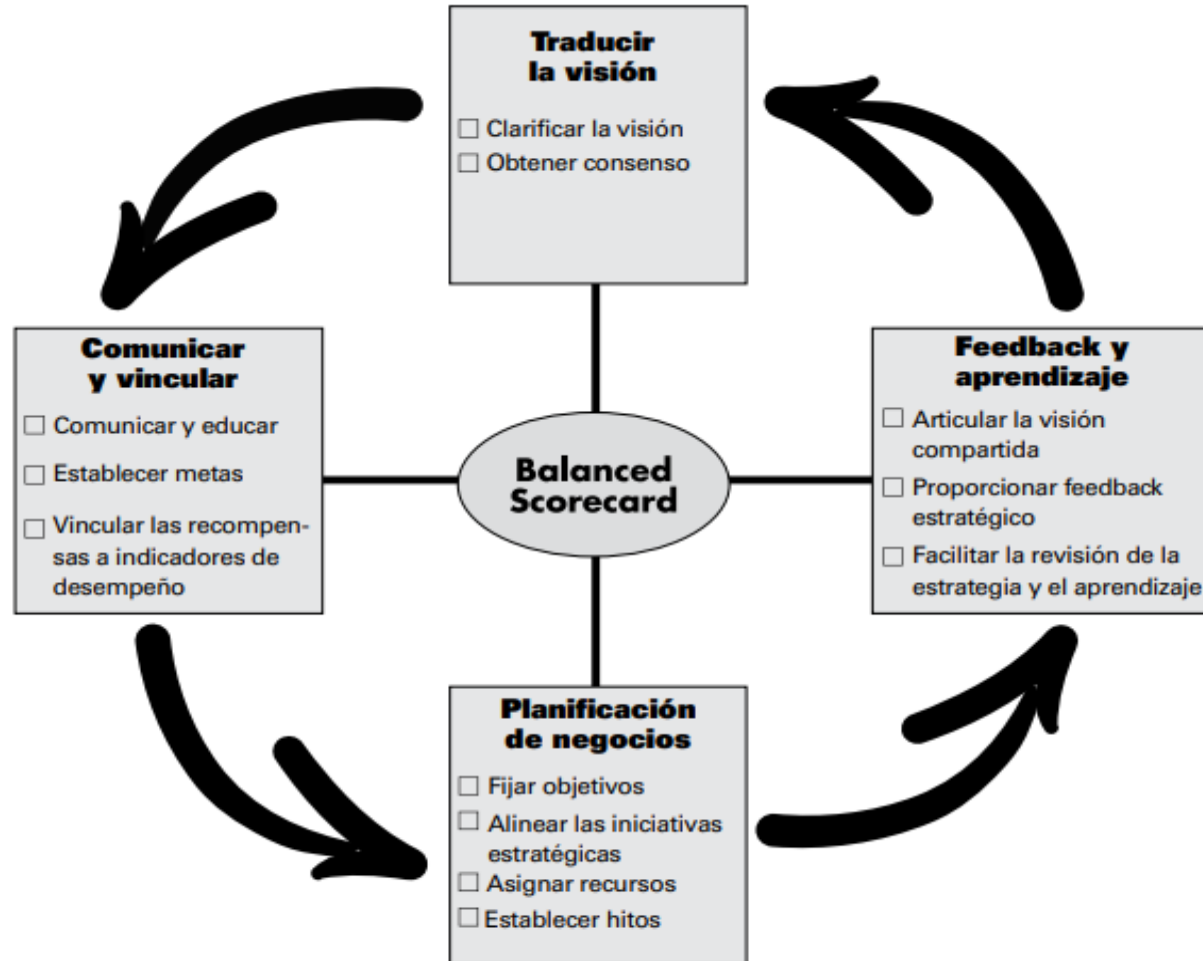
Traducir la visión

☐ Clarificar la visión
☐ Obtener consenso

Comunicar y vincular

☐ Comunicar y educar
☐ Establecer metas
☐ Vincular las recompensas a indicadores de desempeño

Balanced Scorecard

Feedback y aprendizaje

☐ Articular la visión compartida
☐ Proporcionar feedback estratégico
☐ Facilitar la revisión de la estrategia y el aprendizaje

Planificación de negocios

☐ Fijar objetivos
☐ Alinear las iniciativas estratégicas
☐ Asignar recursos
☐ Establecer hitos